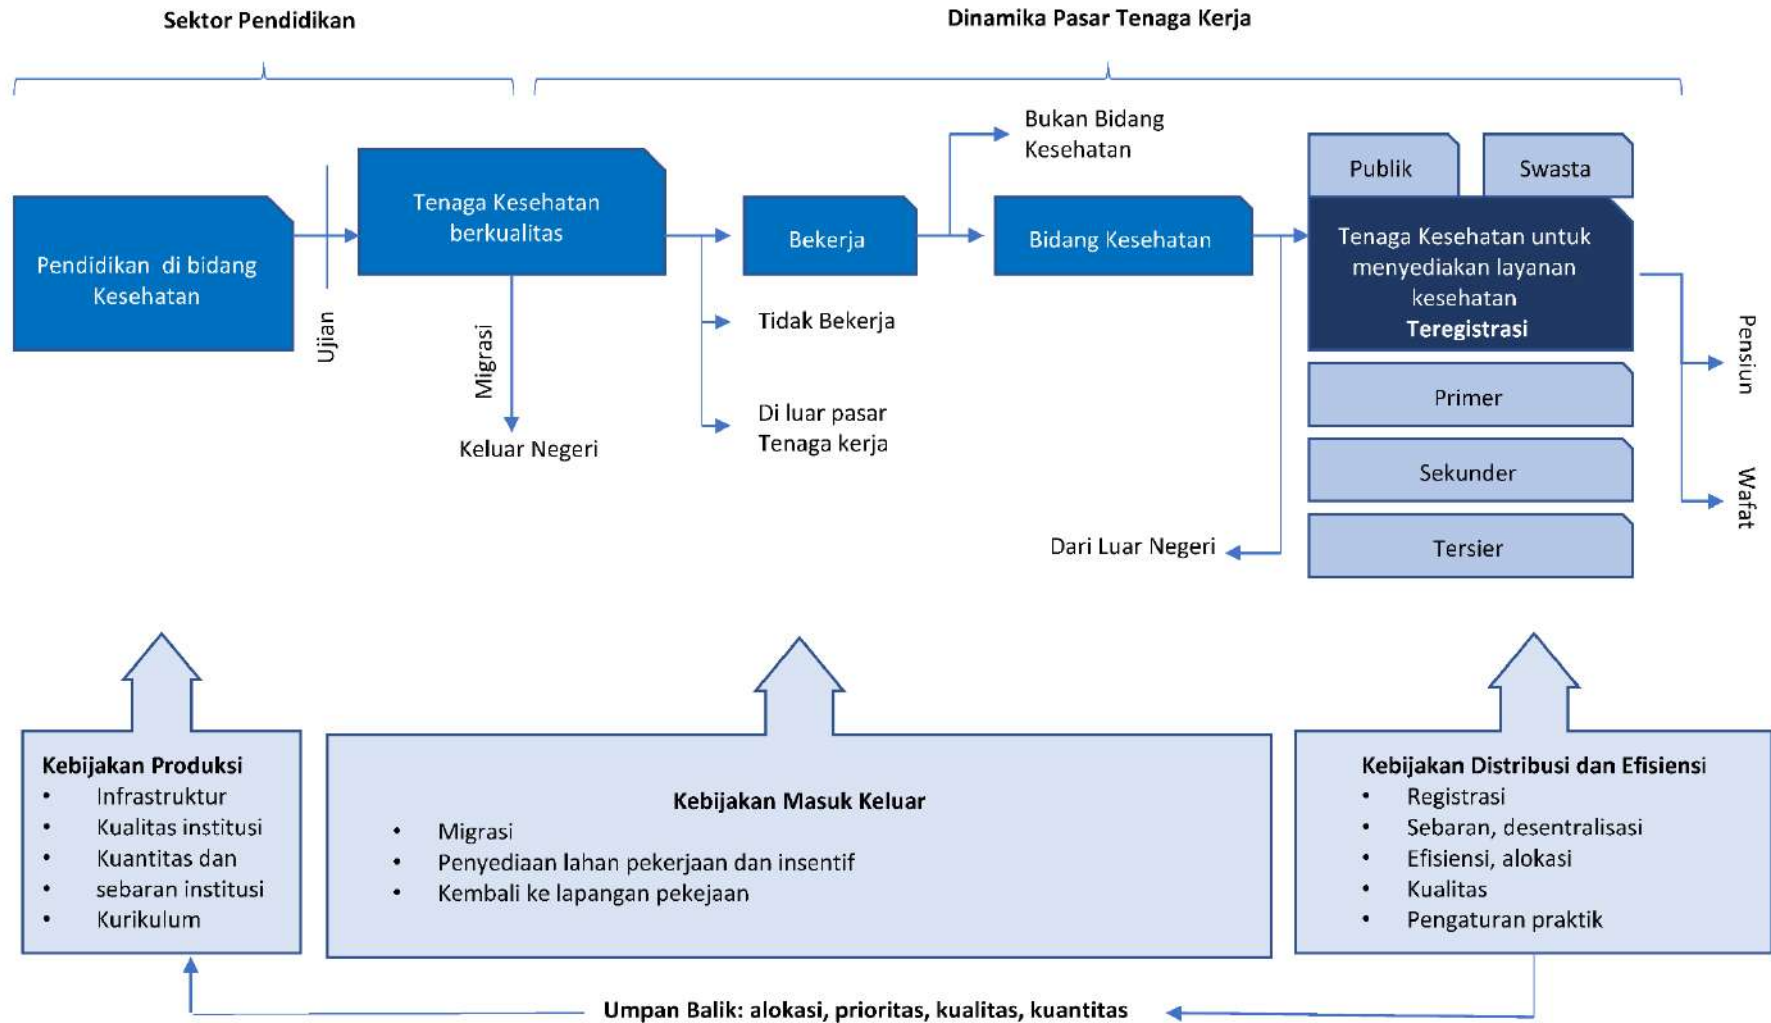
Sektor Pendidikan

Dinamika Pasar Tenaga Kerja

Pendidikan di bidang Kesehatan

Ujian

Tenaga Kesehatan berkualitas

Migrasi

Keluar Negeri

Bekerja

Tidak Bekerja

Di luar pasar Tenaga kerja

Bukan Bidang Kesehatan

Bidang Kesehatan

Dari Luar Negeri

Publik

Swasta

Tenaga Kesehatan untuk menyediakan layanan kesehatan
**Teregistrasi**

Primer

Sekunder

Tersier

Pensiun

Wafat

**Kebijakan Produksi**
• Infrastruktur
• Kualitas institusi
• Kuantitas dan
• sebaran institusi
• Kurikulum

**Kebijakan Masuk Keluar**
• Migrasi
• Penyediaan lahan pekerjaan dan insentif
• Kembali ke lapangan pekejaan

**Kebijakan Distribusi dan Efisiensi**
• Registrasi
• Sebaran, desentralisasi
• Efisiensi, alokasi
• Kualitas
• Pengaturan praktik

**Umpan Balik: alokasi, prioritas, kualitas, kuantitas**